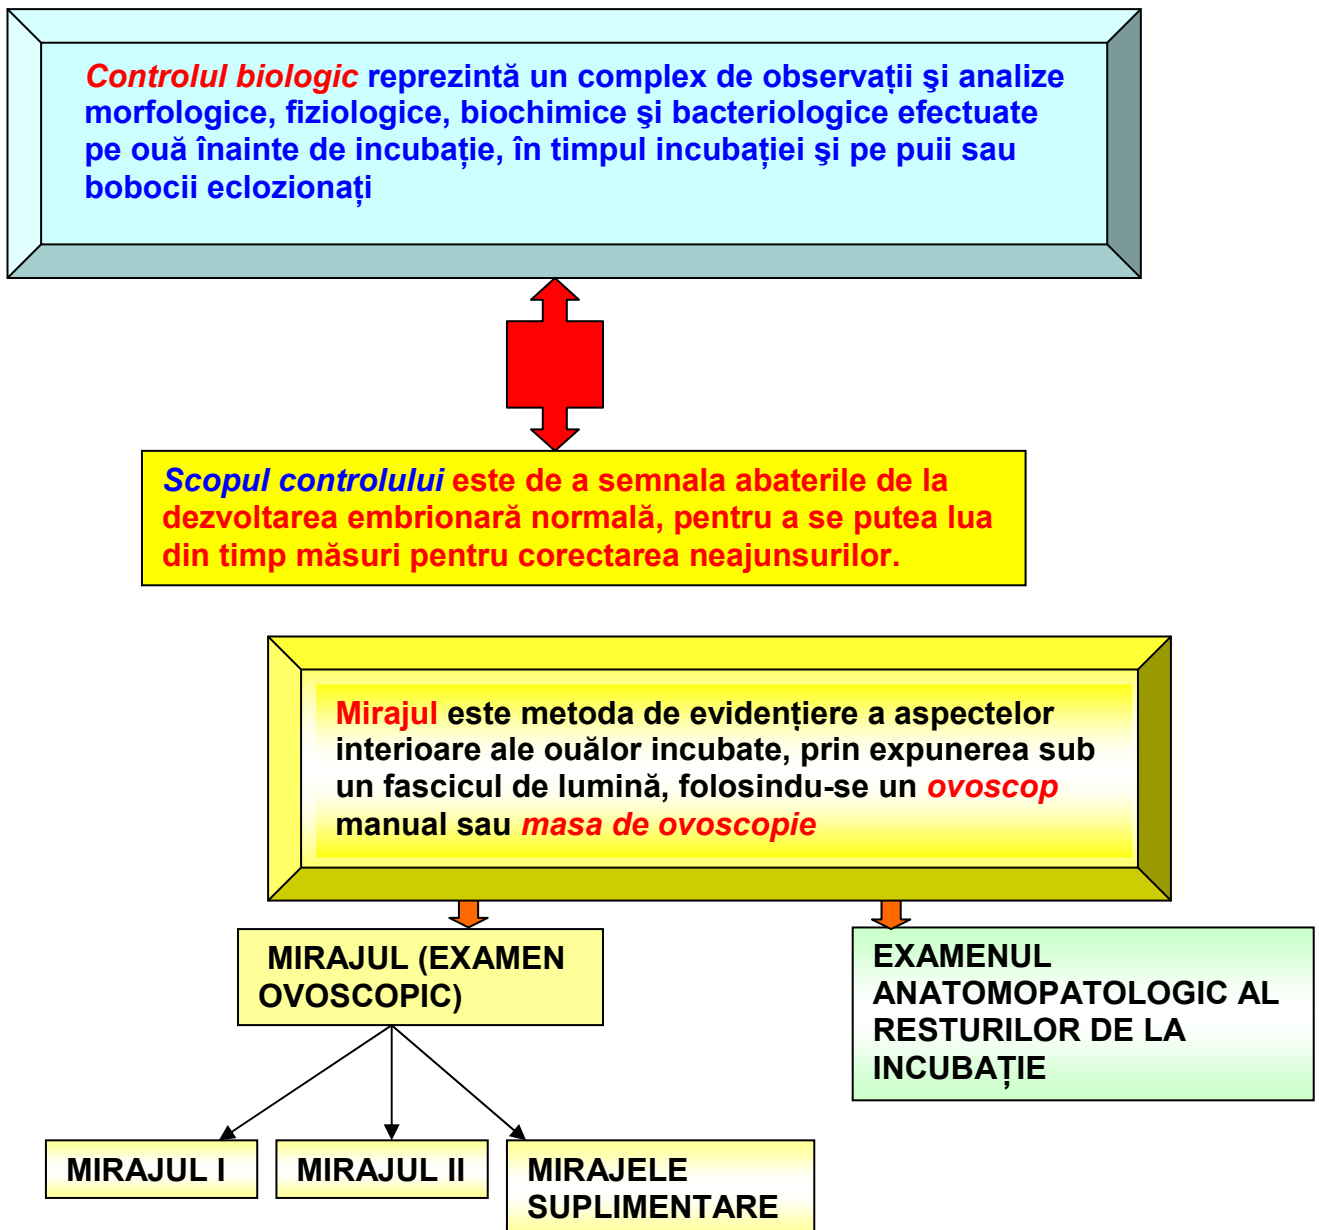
Controlul biologic reprezintă un complex de observații şi analize morfologice, fiziologice, biochimice şi bacteriologice efectuate pe ouă înainte de incubație, în timpul incubației şi pe puii sau bobocii eclozionați

Scopul controlului este de a semnala abaterile de la dezvoltarea embrionară normală, pentru a se putea lua din timp măsuri pentru corectarea neajunsurilor.

Mirajul este metoda de evidențiere a aspectelor interioare ale ouălor incubate, prin expunerea sub un fascicul de lumină, folosindu-se un ovoscop manual sau masa de ovoscopie

MIRAJUL (EXAMEN OVOSCOPIC)

EXAMENUL ANATOMOPATOLOGIC AL RESTURILOR DE LA INCUBAȚIE

MIRAJUL I

MIRAJUL II

MIRAJELE SUPLIMENTARE